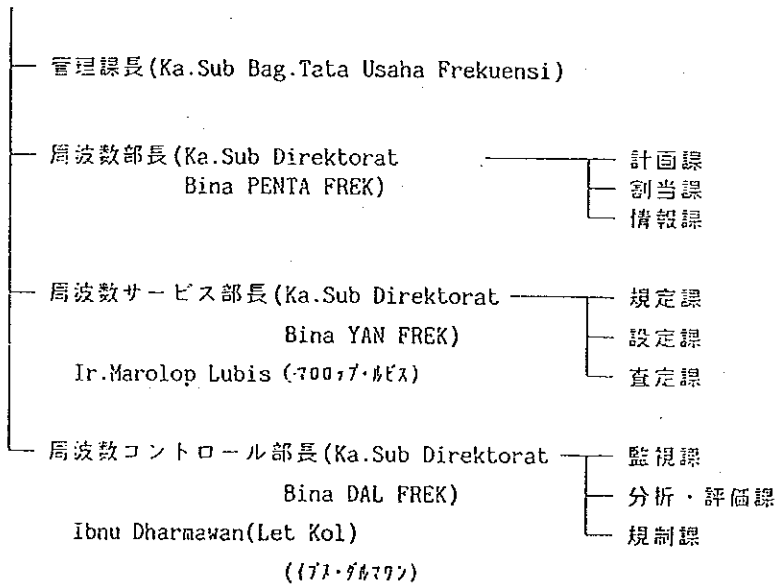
管理課長(Ka.Sub Bag.Tata Usaha Frekuensi)

周波数部長(Ka.Sub Direktorat Bina PENTA FREK)

計画課
割当課
情報課

周波数サービス部長(Ka.Sub Direktorat Bina YAN FREK)

Ir.Marolop Lubis (マロロップ・ルビス)

規定課
設定課
査定課

周波数コントロール部長(Ka.Sub Direktorat Bina DAL FREK)

Ibnu Dharmawan(Let Kol)

(イブヌ・ダルマワン)

監視課
分析・評価課
規制課